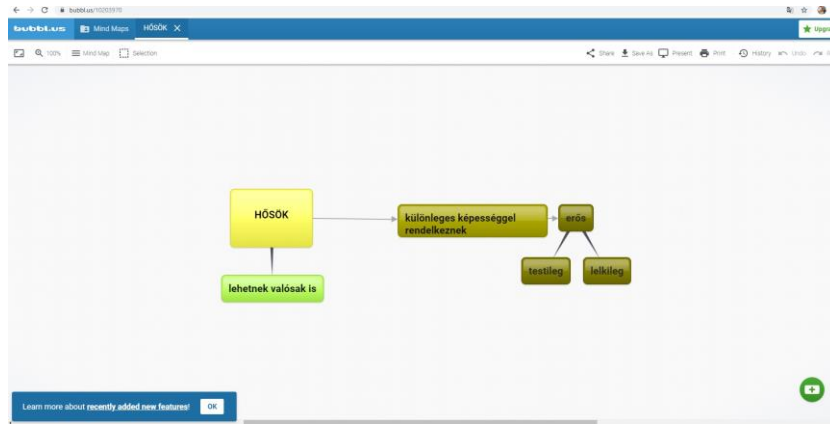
bubbl.us/10293970

bubbl.us Mind Maps HŐSÖK X

Upgr

100% Mind Map Selection

Share Save As Present Print History Undo

HŐSÖK

különleges képességgel rendelkeznek

erős

testileg

lelkileg

lehetnek valósak is

Learn more about recently added new features! OK